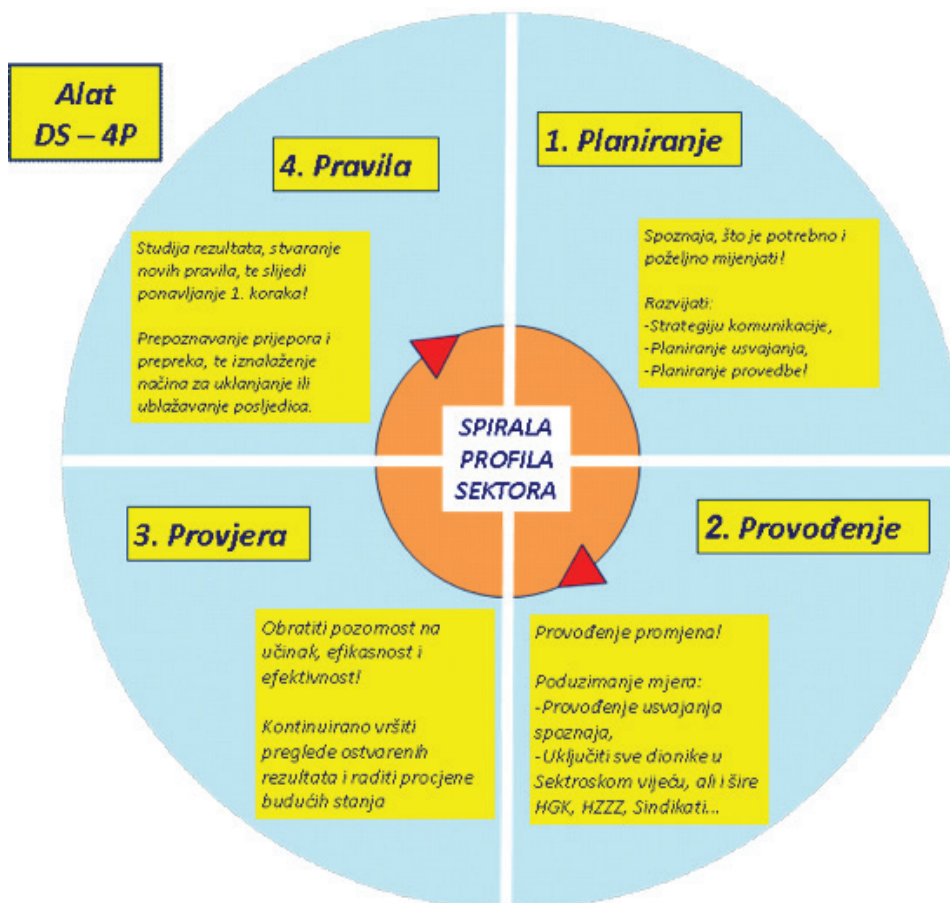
Alat
DS – 4P

4. Pravila

1. Planiranje

Studija rezultata, stvaranje novih pravila, te slijedi ponavljanje 1. koraka!

Prepoznavanje prijepora i prepreka, te iznalaženje načina za uklanjanje ili ublažavanje posljedica.

Spoznaja, što je potrebno i poželjno mijenjati!

Razvijati:
-Strategiju komunikacije,
-Planiranje usvajanja,
-Planiranje provedbe!

SPIRALA
PROFILA
SEKTORA

3. Provjera

2. Provođenje

Obratiti pozornost na učinak, efikasnost i efektivnost!

Kontinuirano vršiti preglede ostvarenih rezultata i raditi procjene budućih stanja

Provođenje promjena!

Poduzimanje mjera:
-Provođenje usvajanja spoznaja,
-Uključiti sve dionike u Sektroskom vijeću, ali i šire HGK, HZZZ, Sindikati...